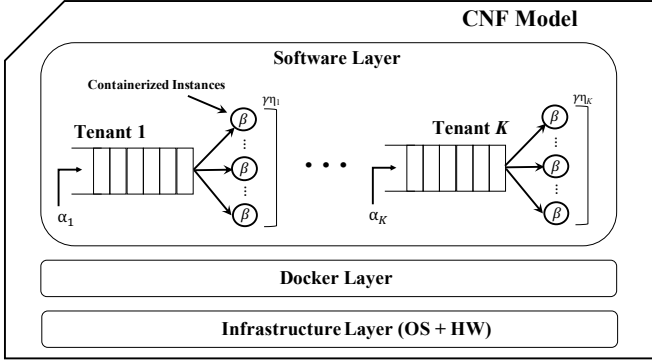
CNF Model

Software Layer

Containerized Instances

Tenant 1

$\beta$
$\vdots$
$\beta$
$\vdots$
$\beta$

$\gamma\eta_1$

$\alpha_1$

• • •

Tenant $K$

$\beta$
$\vdots$
$\beta$
$\vdots$
$\beta$

$\gamma\eta_K$

$\alpha_K$

Docker Layer

Infrastructure Layer (OS + HW)